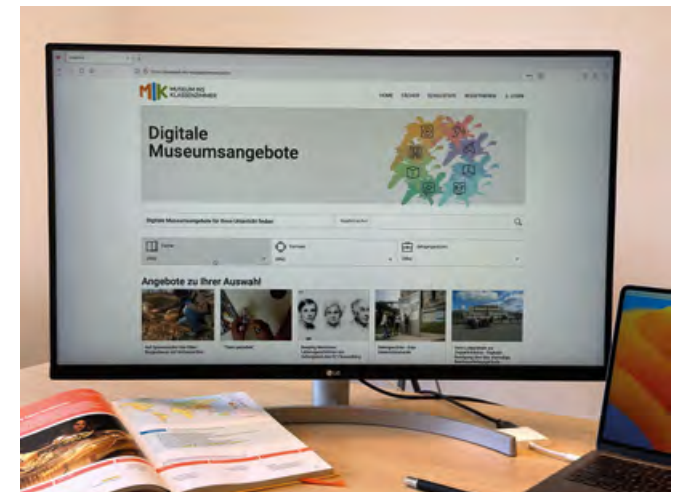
MUSEUM INS KLASSENZIMMER

HOME FÄCHER SCHULSTUFEN REGISTRIEREN LOGIN

Digitale Museumsangebote

Digitale Museumsangebote für Ihren Unterricht finden

Fächer
Formate
Jahrgangsstufen

Angebote zu Ihrer Auswahl

LG